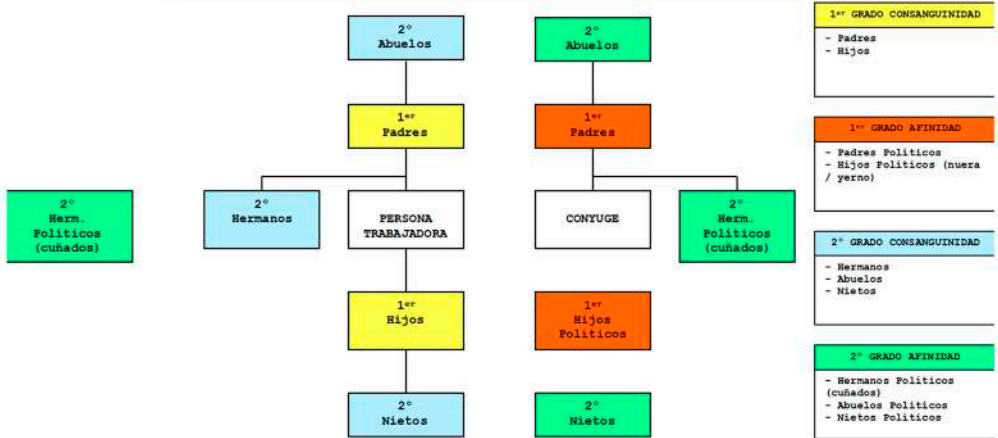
2º
Abuelos

2º
Abuelos

1er
Padres

1er
Padres

2º
Herm.
Politicos
(cuñados)

2º
Hermanos

PERSONA
TRABAJADORA

CONYUGE

2º
Herm.
Politicos
(cuñados)

1er
Hijos

1er
Hijos
Politicos

2º
Nietos

2º
Nietos

1er GRADO CONSANGUINIDAD

- Padres
- Hijos

1er GRADO AFINIDAD

- Padres Politicos
- Hijos Politicos (nuera / yerno)

2º GRADO CONSANGUINIDAD

- Hermanos
- Abuelos
- Nietos

2º GRADO AFINIDAD

- Hermanos Politicos (cuñados)
- Abuelos Politicos
- Nietos Politicos